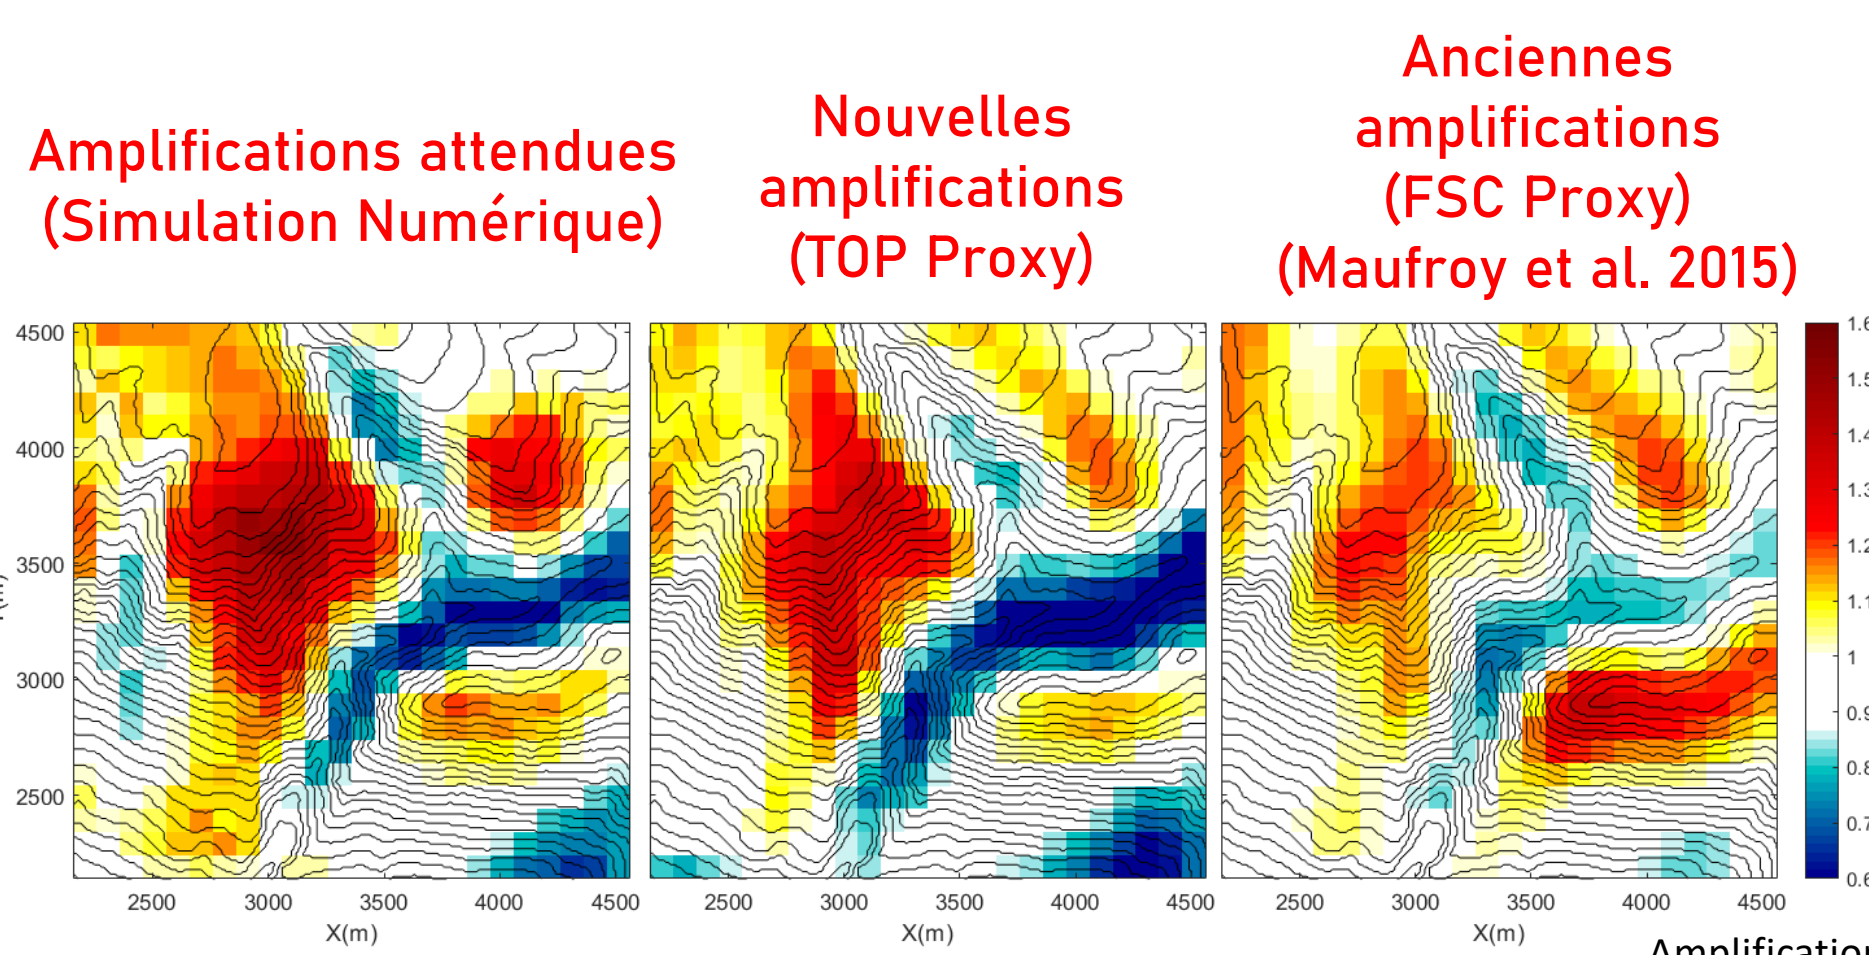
Amplifications attendues (Simulation Numérique)

Nouvelles amplifications (TOP Proxy)

Anciennes amplifications (FSC Proxy) (Maufroy et al. 2015)

4500
4000
3500
3000
2500
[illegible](m)

2500 3000 3500 4000 4500
X(m)

2500 3000 3500 4000 4500
X(m)

2500 3000 3500 4000 4500
X(m)

1.6
1.5
1.4
1.3
1.2
1.1
1
0.9
0.8
0.7
0.6

Amplificatio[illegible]